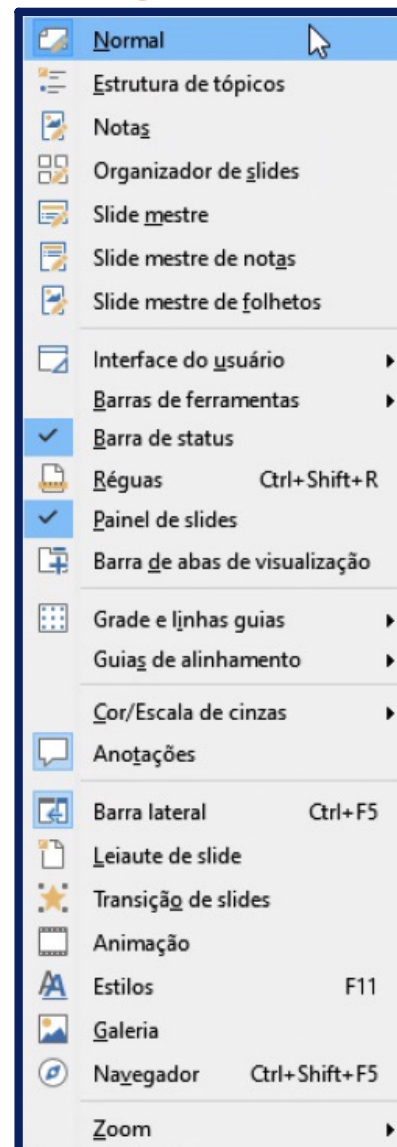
Normal
Estrutura de tópicos
Notas
Organizador de slides
Slide mestre
Slide mestre de notas
Slide mestre de folhetos

Interface do usuário
Barras de ferramentas
Barra de status
Réguas Ctrl+Shift+R
Painel de slides
Barra de abas de visualização

Grade e linhas guias
Guias de alinhamento

Cor/Escala de cinzas
Anotações

Barra lateral Ctrl+F5
Leiaute de slide
Transição de slides
Animação
Estilos F11
Galeria
Navegador Ctrl+Shift+F5

Zoom